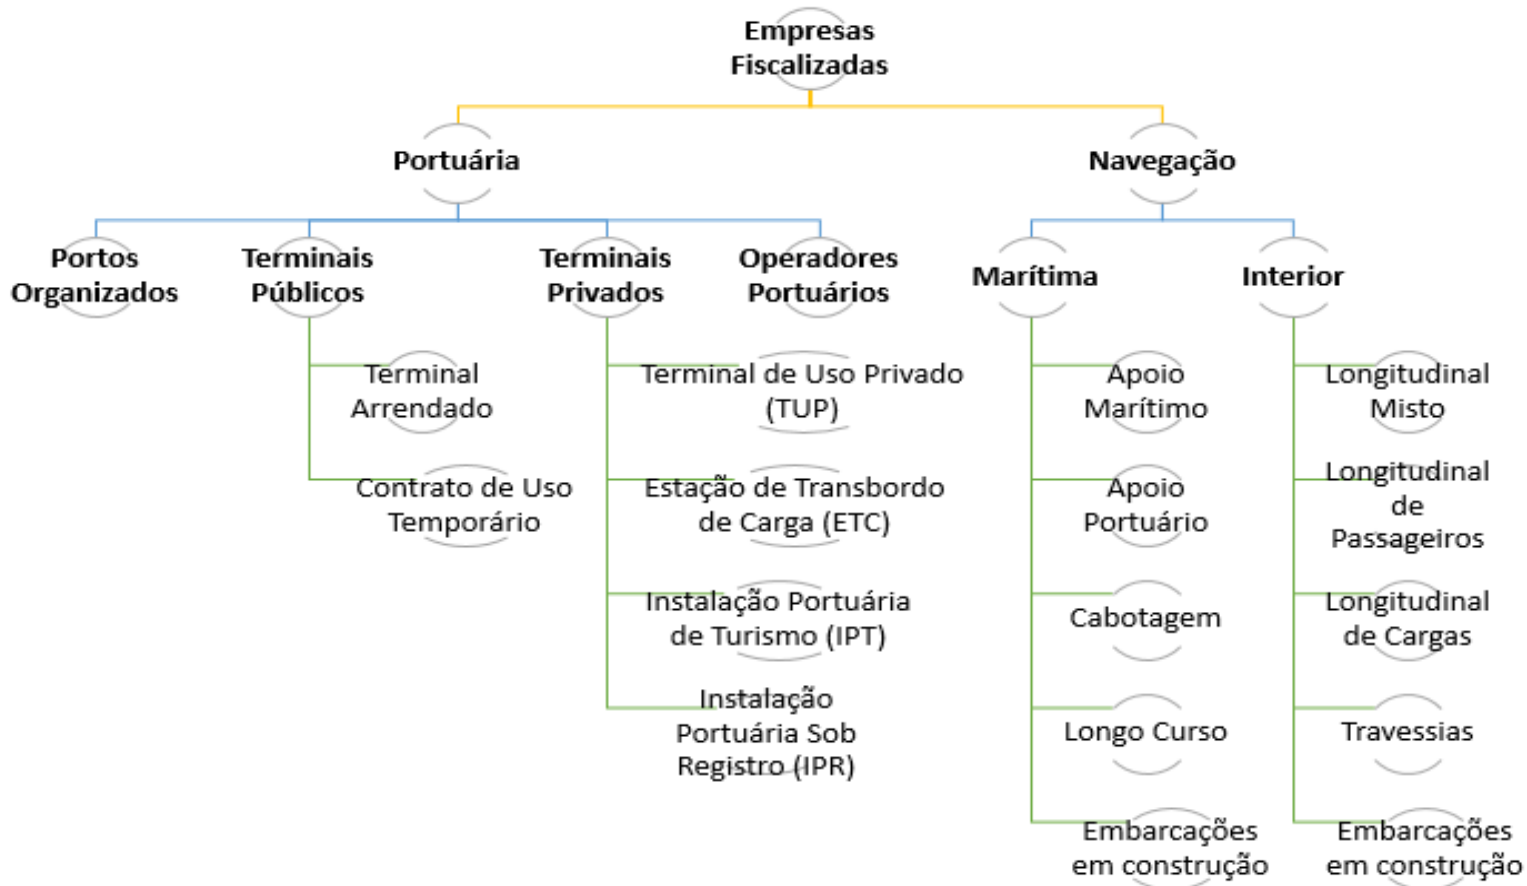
Empresas Fiscalizadas

Portuária

Navegação

Portos Organizados

Terminais Públicos

Terminais Privados

Operadores Portuários

Marítima

Interior

Terminal Arrendado

Contrato de Uso Temporário

Terminal de Uso Privado (TUP)

Estação de Transbordo de Carga (ETC)

Instalação Portuária de Turismo (IPT)

Instalação Portuária Sob Registro (IPR)

Apoio Marítimo

Apoio Portuário

Cabotagem

Longo Curso

Embarcações em construção

Longitudinal Misto

Longitudinal de Passageiros

Longitudinal de Cargas

Travessias

Embarcações em construção